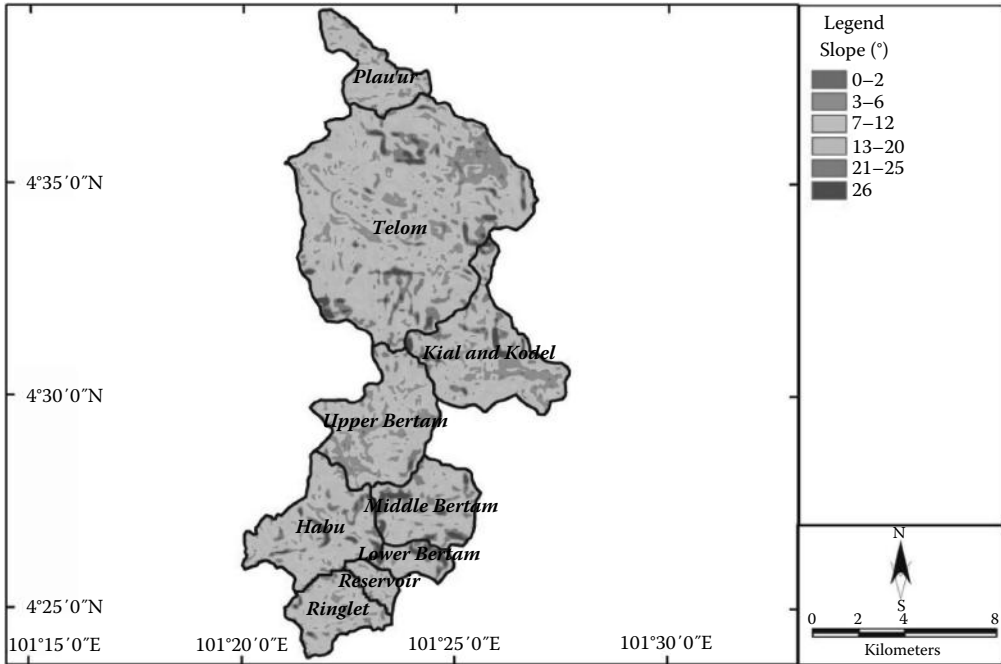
Legend
Slope (°)
0–2
3–6
7–12
13–20
21–25
26

Plau'ur
Telom
Kial and Kodel
Upper Bertam
Middle Bertam
Habu
Lower Bertam
Reservoir
Ringlet

4°35′0″N
4°30′0″N
4°25′0″N
101°15′0″E
101°20′0″E
101°25′0″E
101°30′0″E

N
S
0 2 4 8
Kilometers